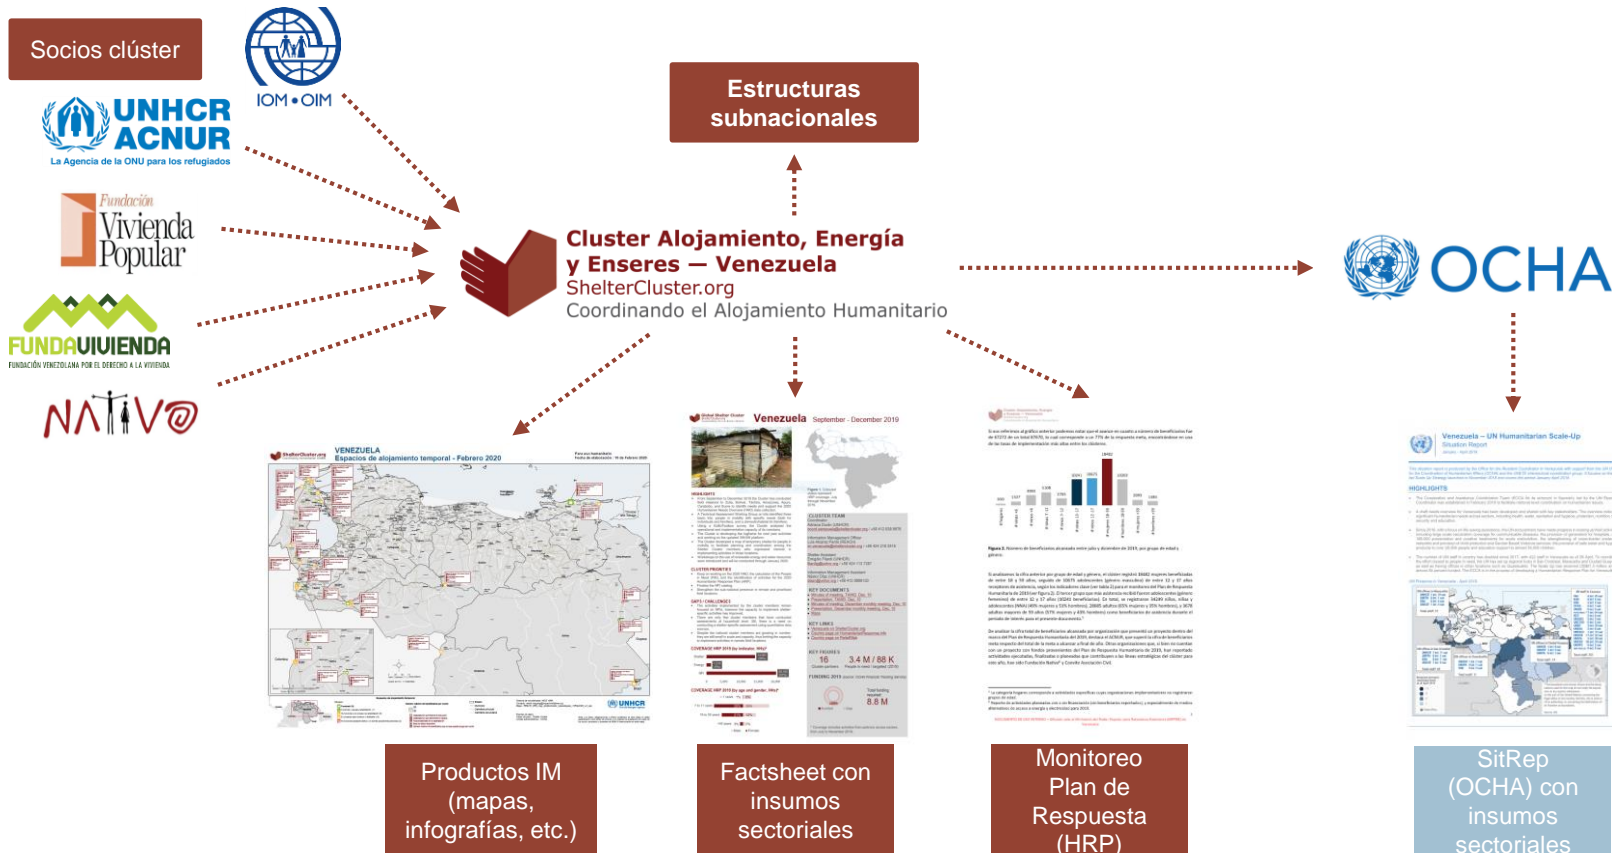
Socios clúster

IOM • OIM

UNHCR ACNUR
La Agencia de la ONU para los refugiados

Fundación Vivienda Popular

FUNDAVIVIENDA
FUNDACIÓN VENEZOLANA POR EL DERECHO A LA VIVIENDA

NATIVO

Estructuras subnacionales

Cluster Alojamiento, Energía y Enseres — Venezuela
ShelterCluster.org
Coordinando el Alojamiento Humanitario

OCHA

VENEZUELA
Espacios de alojamiento temporal - Febrero 2020

Venezuela September - December 2019

Venezuela – UN Humanitarian Scale-Up
Situation Report

Productos IM (mapas, infografías, etc.)

Factsheet con insumos sectoriales

Monitoreo Plan de Respuesta (HRP)

SitRep (OCHA) con insumos sectoriales